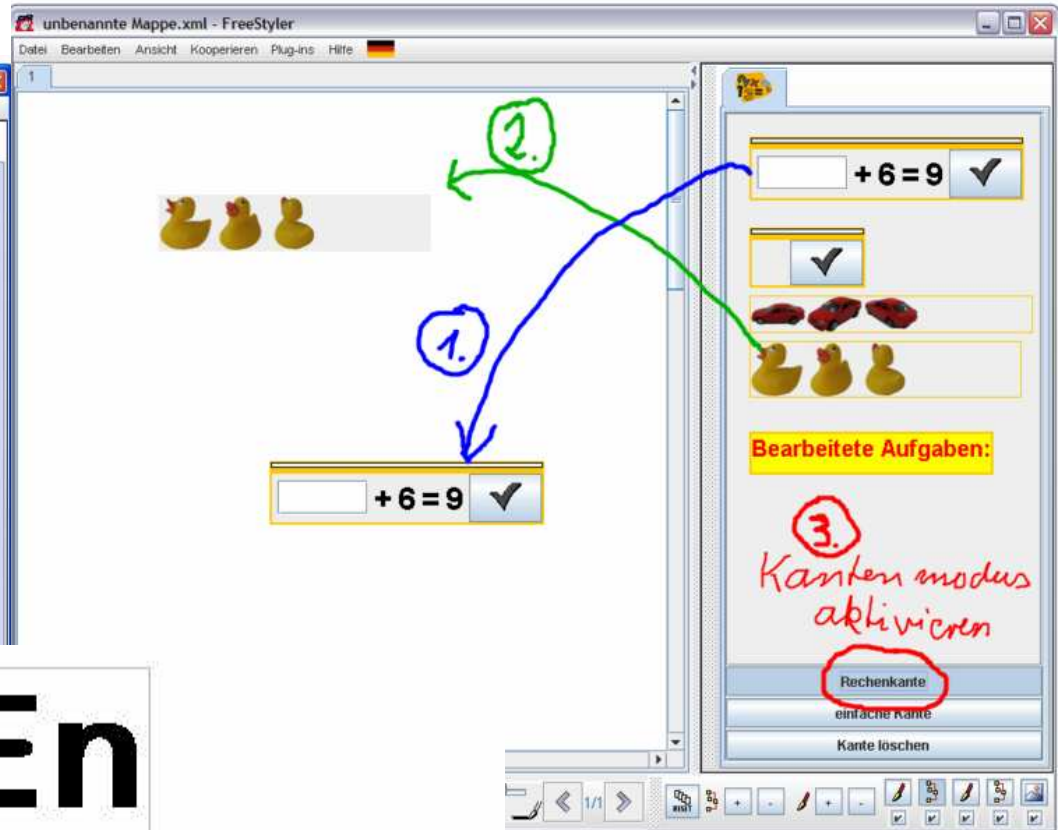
unbenannte Mappe.xml - FreeStyler

Datei Bearbeiten Ansicht Kooperieren Plug-ins Hilfe

1

2.

1.

$+ 6 = 9$

$+ 6 = 9$

Bearbeitete Aufgaben:

3.
Kanten modus aktivieren

Rechenkante
einfache Kante
Kante löschen

1/1

En